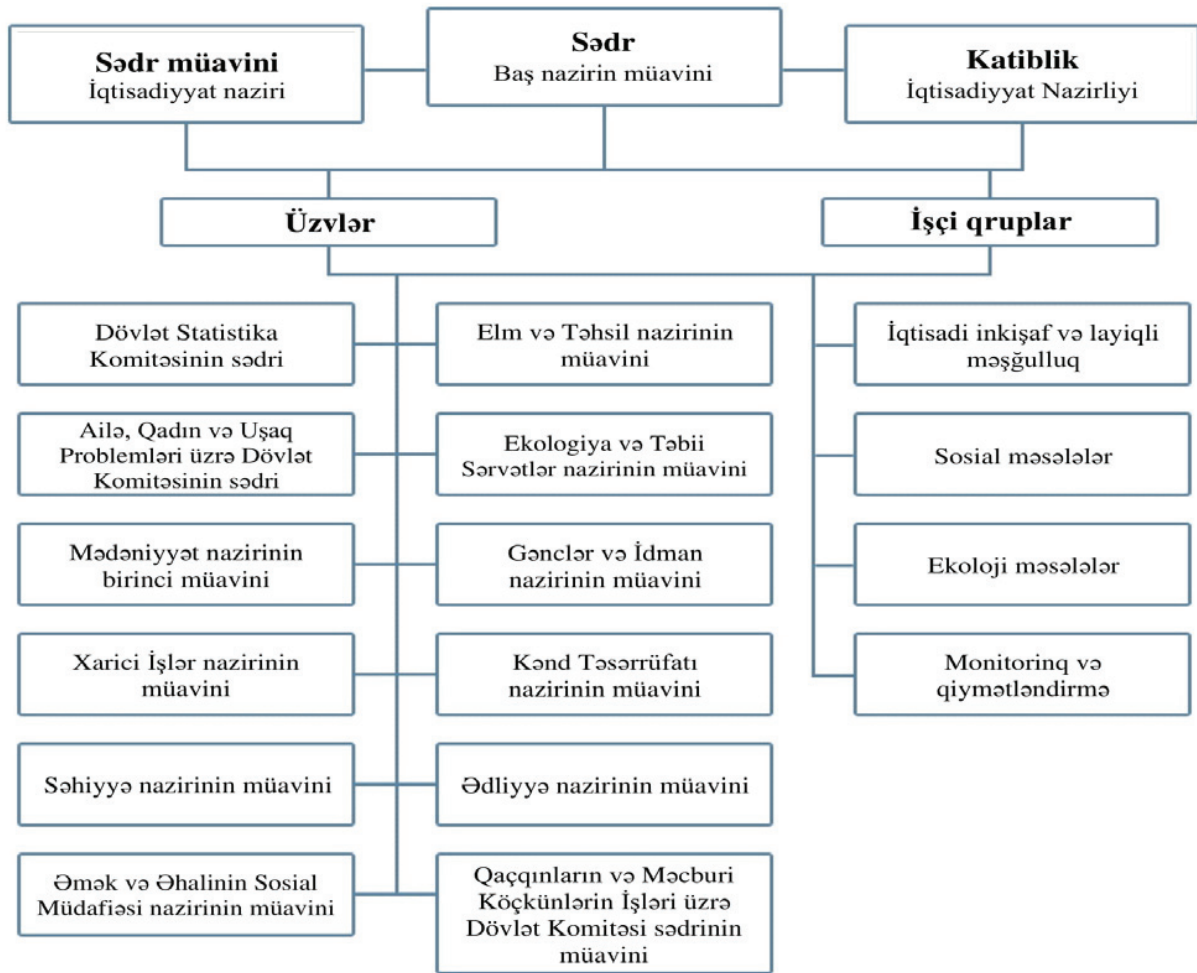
Sədr müavini
İqtisadiyyat naziri

Sədr
Baş nazirin müavini

Katiblik
İqtisadiyyat Nazirliyi

Üzvlər

İşçi qruplar

Dövlət Statistika Komitəsinin sədri

Elm və Təhsil nazirinin müavini

Ailə, Qadın və Uşaq Problemləri üzrə Dövlət Komitəsinin sədri

Ekologiya və Təbii Sərvətlər nazirinin müavini

Mədəniyyət nazirinin birinci müavini

Gənclər və İdman nazirinin müavini

Xarici İşlər nazirinin müavini

Kənd Təsərrüfatı nazirinin müavini

Səhiyyə nazirinin müavini

Ədliyyə nazirinin müavini

Əmək və Əhalinin Sosial Müdafiəsi nazirinin müavini

Qaçqınların və Məcburi Köçkünlərin İşləri üzrə Dövlət Komitəsi sədrinin müavini

İqtisadi inkişaf və layiqli məşğulluq

Sosial məsələlər

Ekoloji məsələlər

Monitorinq və qiymətləndirmə